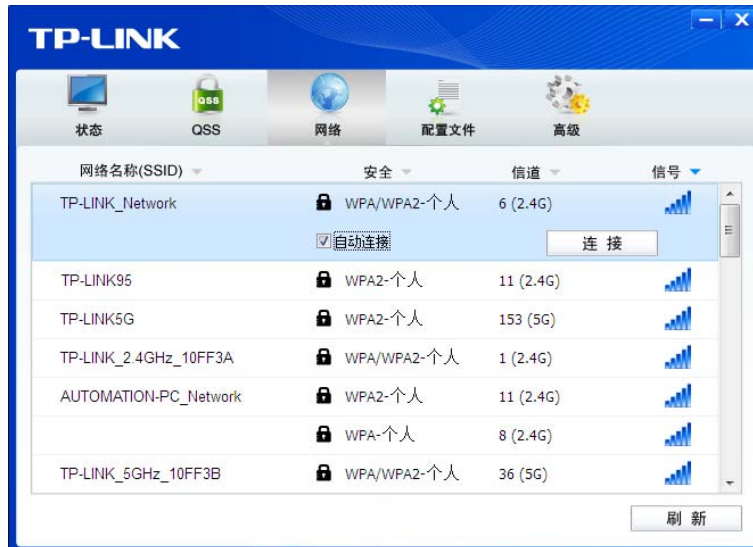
TP-LINK

状态 QSS 网络 配置文件 高级

| 网络名称(SSID) | 安全 | 信道 | 信号 |
|---|---|---|---|
| TP-LINK_Network | WPA/WPA2-个人 | 6 (2.4G) | |
| | ☑自动连接 | 连 接 | |
| TP-LINK95 | WPA2-个人 | 11 (2.4G) | |
| TP-LINK5G | WPA2-个人 | 153 (5G) | |
| TP-LINK_2.4GHz_10FF3A | WPA/WPA2-个人 | 1 (2.4G) | |
| AUTOMATION-PC_Network | WPA2-个人 | 11 (2.4G) | |
| | WPA-个人 | 8 (2.4G) | |
| TP-LINK_5GHz_10FF3B | WPA/WPA2-个人 | 36 (5G) | |

刷 新